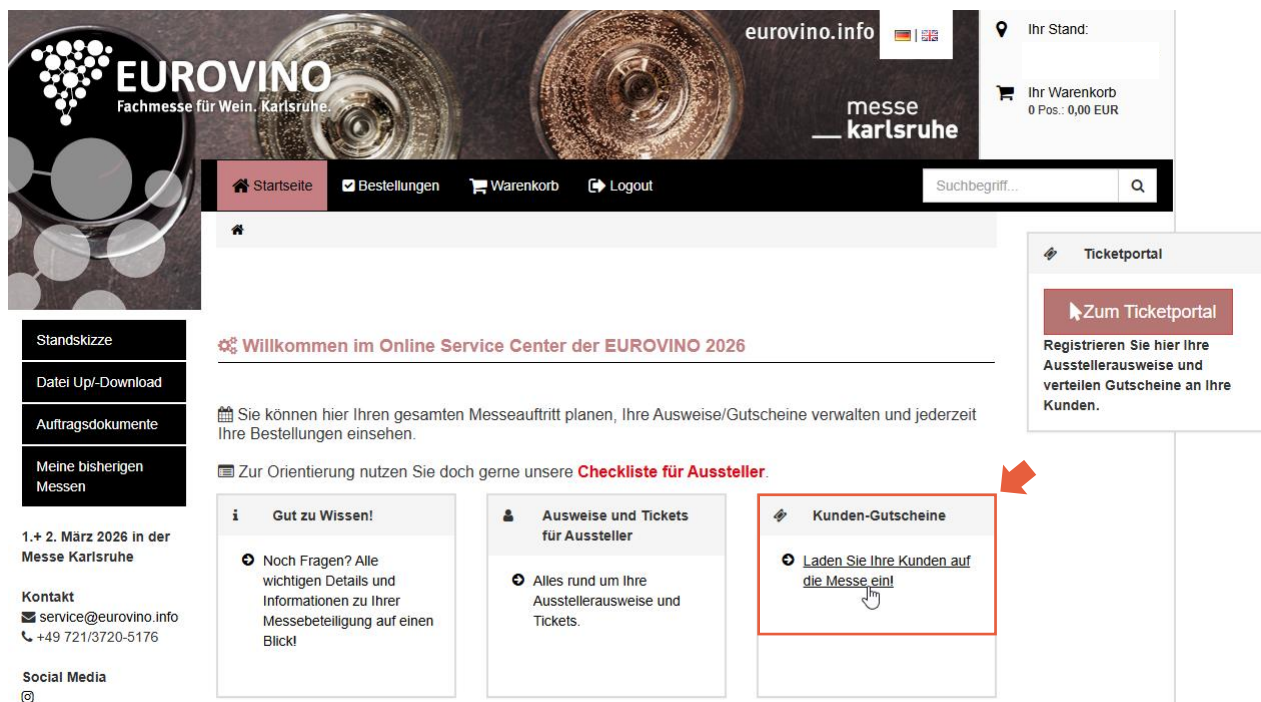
EUROVINO
Fachmesse für Wein. Karlsruhe.

eurovino.info

messe
karlsruhe

Ihr Stand:

Ihr Warenkorb
0 Pos.: 0,00 EUR

Startseite Bestellungen Warenkorb Logout

Suchbegriff...

Ticketportal

Zum Ticketportal

Registrieren Sie hier Ihre Ausstellerausweise und verteilen Gutscheine an Ihre Kunden.

Standskizze

Datei Up/-Download

Auftragsdokumente

Meine bisherigen Messen

1.+ 2. März 2026 in der Messe Karlsruhe

Kontakt
service@eurovino.info
+49 721/3720-5176

Social Media

Willkommen im Online Service Center der EUROVINO 2026

Sie können hier Ihren gesamten Messeauftritt planen, Ihre Ausweise/Gutscheine verwalten und jederzeit Ihre Bestellungen einsehen.

Zur Orientierung nutzen Sie doch gerne unsere Checkliste für Aussteller.

Gut zu Wissen!

Noch Fragen? Alle wichtigen Details und Informationen zu Ihrer Messebeteiligung auf einen Blick!

Ausweise und Tickets für Aussteller

Alles rund um Ihre Ausstellerausweise und Tickets.

Kunden-Gutscheine

Laden Sie Ihre Kunden auf die Messe ein!